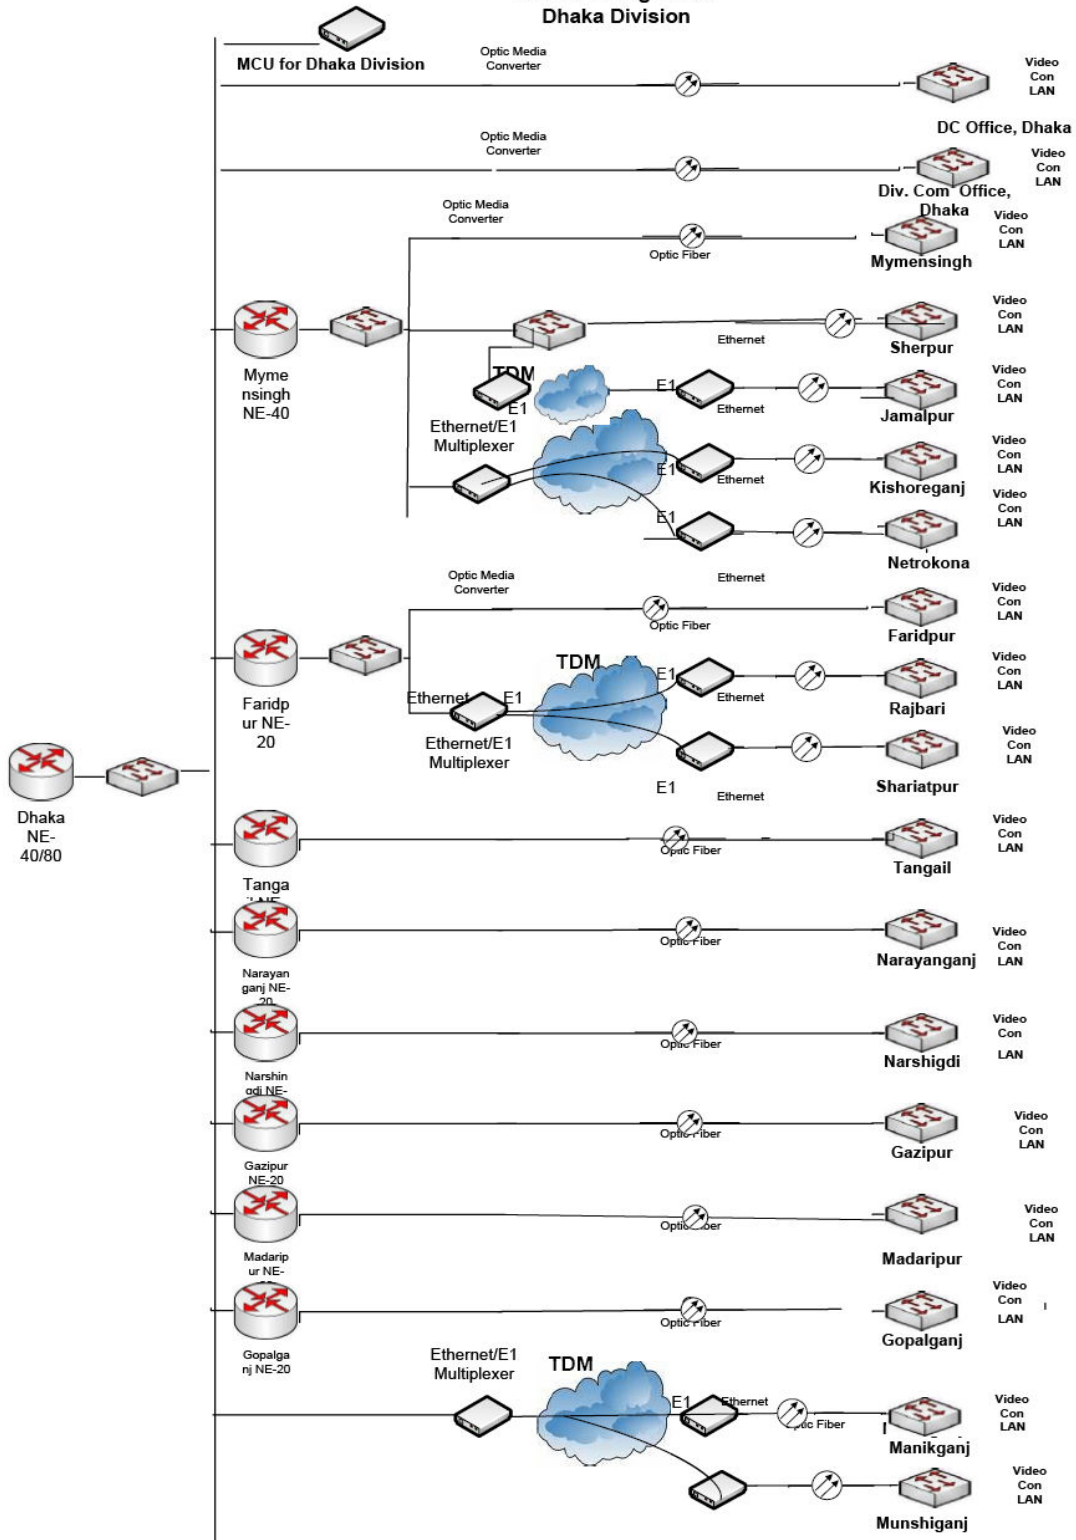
Dhaka Division

MCU for Dhaka Division

Optic Media Converter

Video Con LAN

DC Office, Dhaka

Optic Media Converter

Video Con LAN

Div. Com Office, Dhaka

Optic Media Converter

Optic Fiber

Video Con LAN

Mymensingh

Video Con LAN

Ethernet

Sherpur

Myme nsingh NE-40

TDM

E1

E1

Ethernet

Video Con LAN

Jamalpur

Ethernet/E1 Multiplexer

E1

Ethernet

Video Con LAN

Kishoreganj

E1

Video Con LAN

Netrokona

Optic Media Converter

Ethernet

Video Con LAN

Optic Fiber

Faridpur

TDM

E1

Video Con LAN

Ethernet

E1

Ethernet

Rajbari

Faridp ur NE-20

Ethernet/E1 Multiplexer

Video Con LAN

E1

Ethernet

Shariatpur

Dhaka NE-40/80

Video Con LAN

Optic Fiber

Tangail

Tanga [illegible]

Optic Fiber

Video Con LAN

Narayanganj

Narayan ganj NE-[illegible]

Video Con LAN

Optic Fiber

Narshigdi

Narshin gdi NE-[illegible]

Video Con LAN

Optic Fiber

Gazipur

Gazipur NE-20

Video Con LAN

Optic Fiber

Madaripur

Madarip ur NE-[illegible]

Video Con LAN

Optic Fiber

Gopalganj

Gopalga nj NE-20

Ethernet/E1 Multiplexer

TDM

E1

Ethernet

Optic Fiber

Video Con LAN

Manikganj

Video Con LAN

Munshiganj